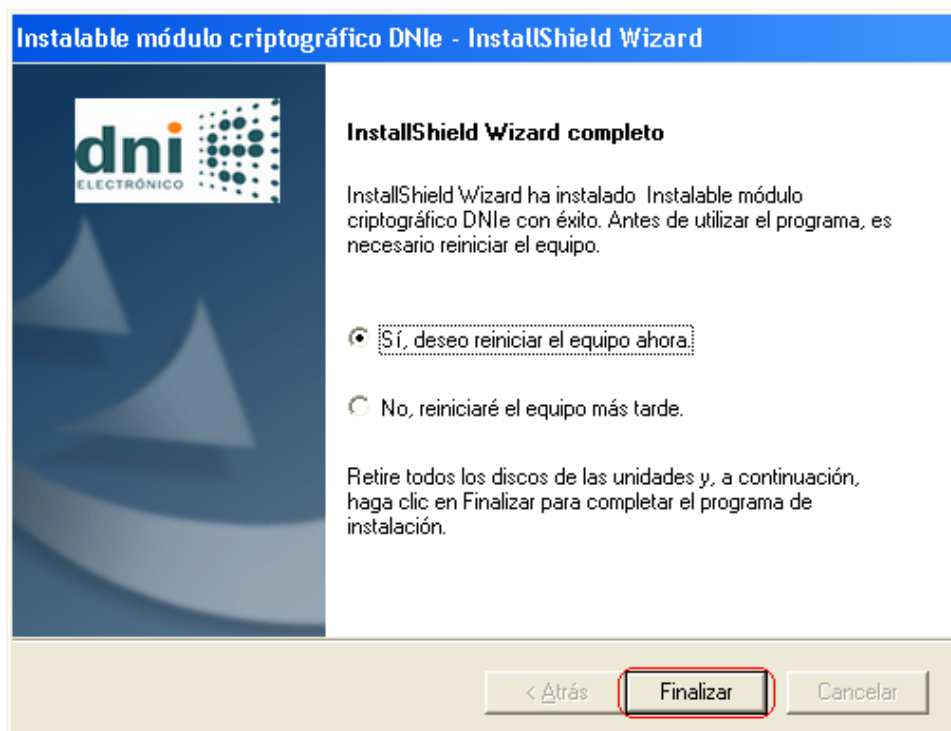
Instalable módulo criptográfico DNIe - InstallShield Wizard

dni
ELECTRÓNICO

InstallShield Wizard completo

InstallShield Wizard ha instalado Instalable módulo criptográfico DNIe con éxito. Antes de utilizar el programa, es necesario reiniciar el equipo.

Sí, deseo reiniciar el equipo ahora.

No, reiniciaré el equipo más tarde.

Retire todos los discos de las unidades y, a continuación, haga clic en Finalizar para completar el programa de instalación.

< Atrás

Finalizar

Cancelar